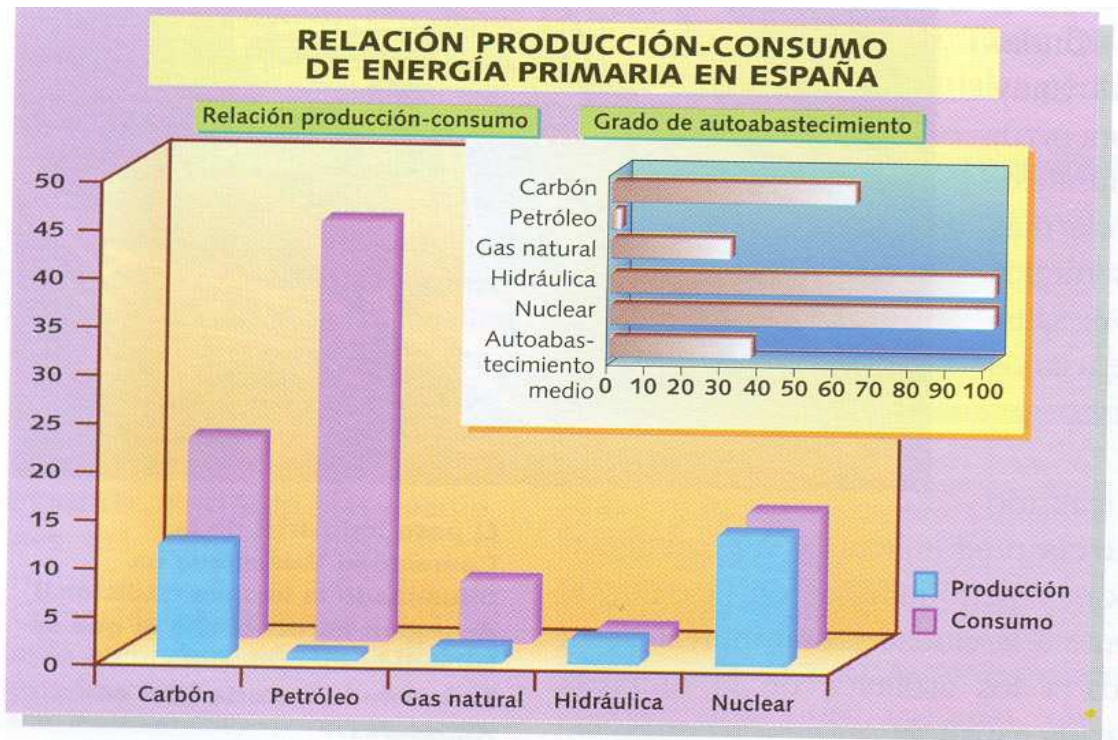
RELACIÓN PRODUCCIÓN-CONSUMO DE ENERGÍA PRIMARIA EN ESPAÑA

Relación producción-consumo

Grado de autoabastecimiento

Carbón
Petróleo
Gas natural
Hidráulica
Nuclear
Autoabastecimiento medio
0 10 20 30 40 50 60 70 80 90 100

50
45
40
35
30
25
20
15
10
5
0

Carbón Petróleo Gas natural Hidráulica Nuclear

Producción
Consumo